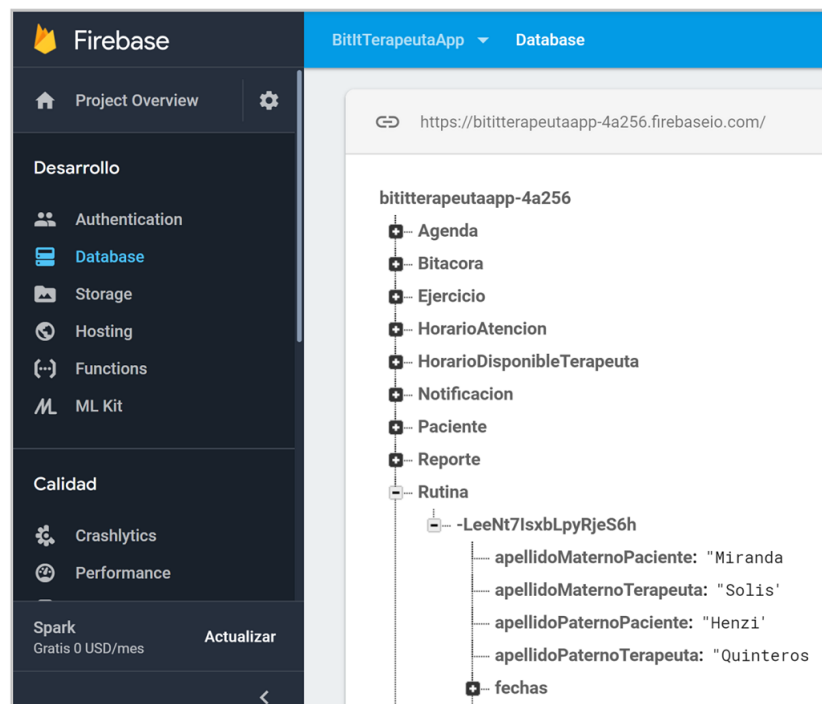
Firebase

BitItTerapeutaApp Database

Project Overview

Desarrollo

Authentication

Database

Storage

Hosting

Functions

ML Kit

Calidad

Crashlytics

Performance

Spark
Gratis 0 USD/mes

Actualizar

https://bititterapeutaapp-4a256.firebaseio.com/

bititterapeutaapp-4a256

Agenda

Bitacora

Ejercicio

HorarioAtencion

HorarioDisponibleTerapeuta

Notificacion

Paciente

Reporte

Rutina

-LeeNt7IsxbLpyRjeS6h

apellidoMaternoPaciente: "Miranda

apellidoMaternoTerapeuta: "Solis'

apellidoPaternoPaciente: "Henzi'

apellidoPaternoTerapeuta: "Quinteros

fechas